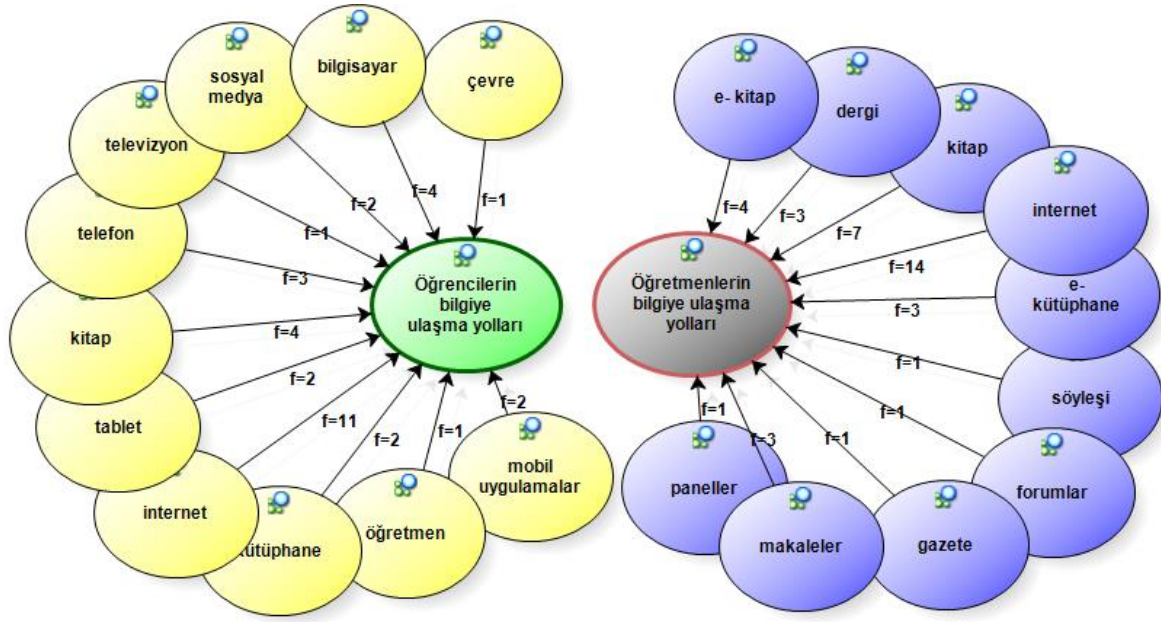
sosyal medya
bilgisayar
çevre
televizyon
telefon
kitap
tablet
internet
kütüphane
öğretmen
mobil uygulamalar
f=2
f=4
f=1
f=1
f=3
f=4
f=2
f=11
f=2
f=1
f=2
Öğrencilerin bilgiye ulaşma yolları

e- kitap
dergi
kitap
internet
e-kütüphane
söyleşi
forumlar
gazete
makaleler
paneller
f=4
f=3
f=7
f=14
f=3
f=1
f=1
f=1
f=3
f=1
Öğretmenlerin bilgiye ulaşma yolları